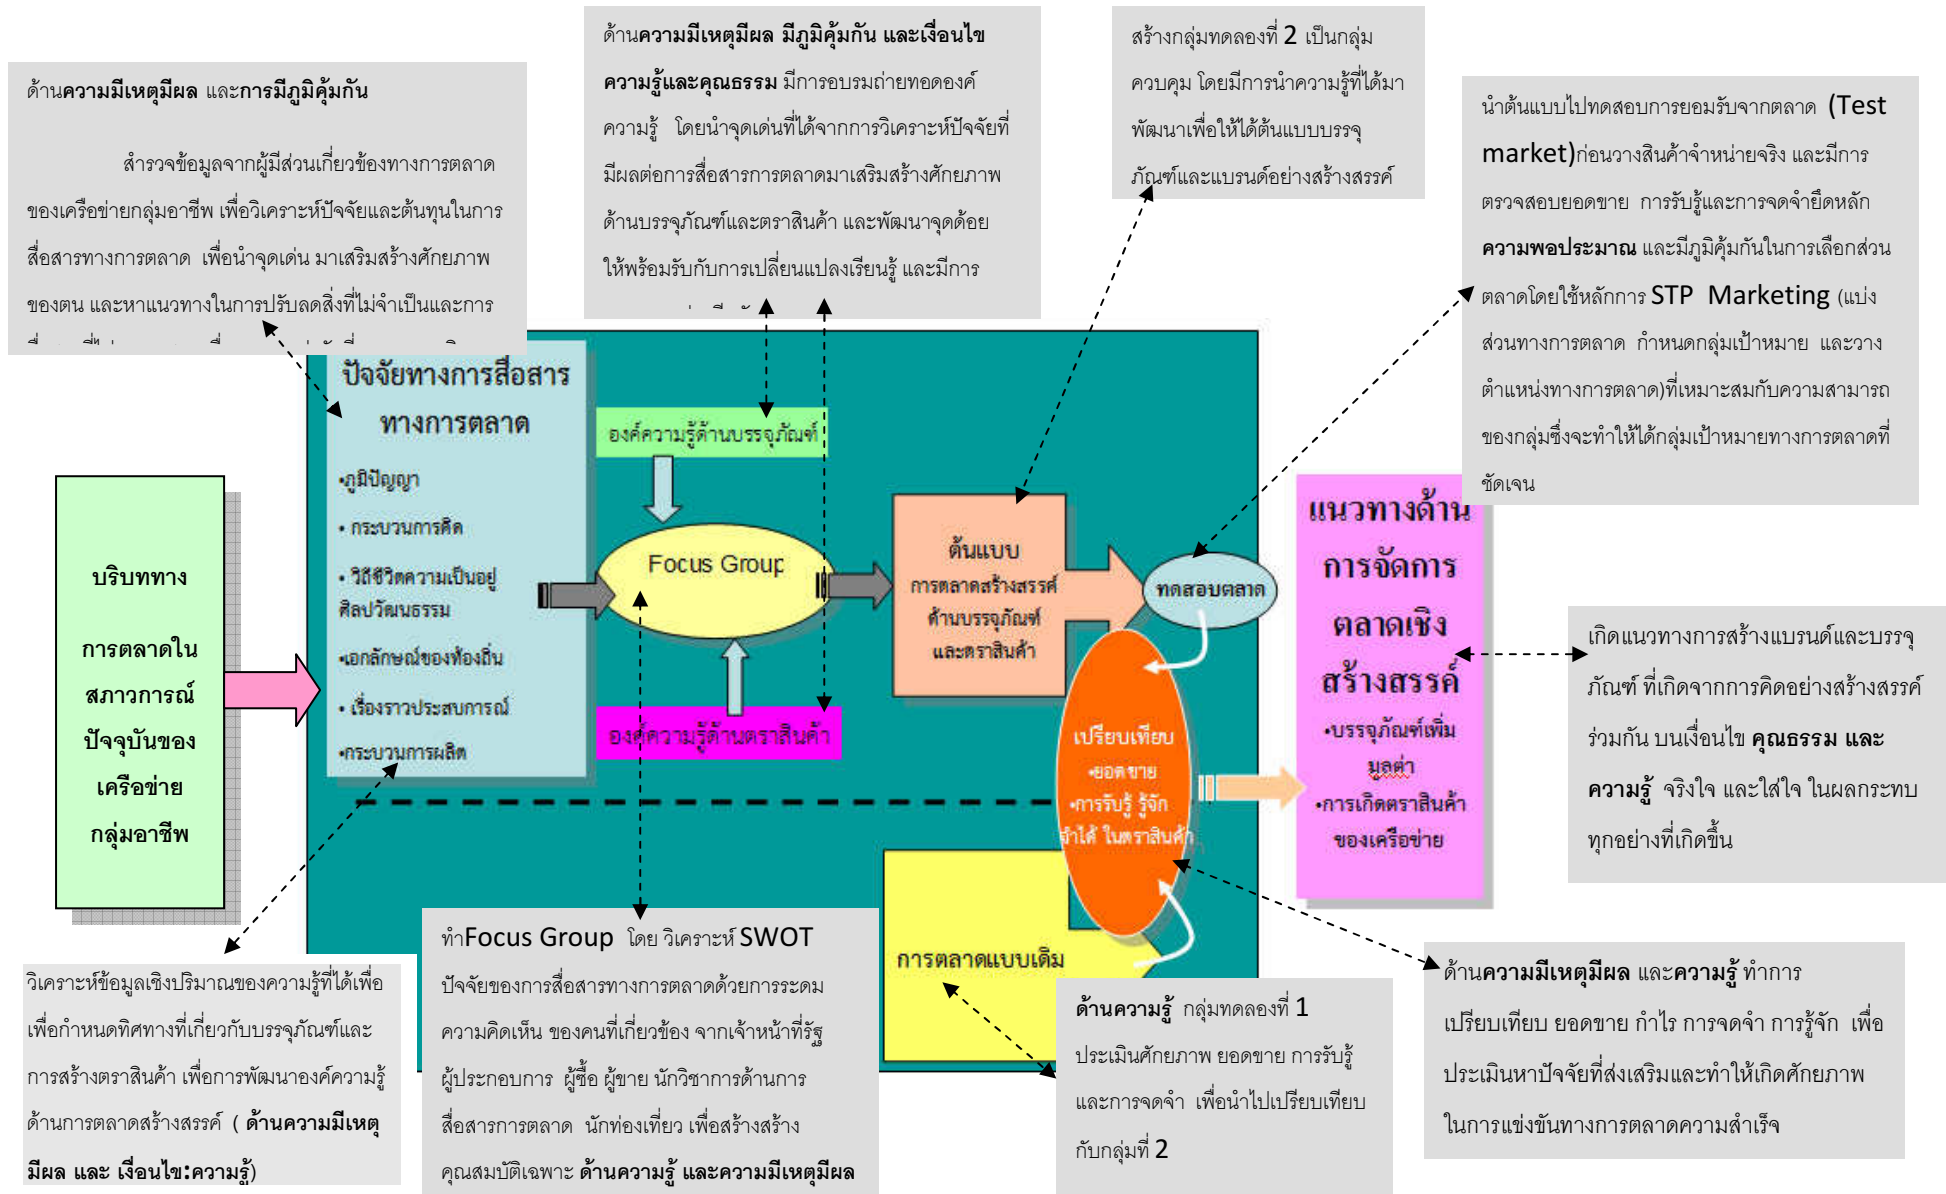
ด้านความมีเหตุมีผล และการมีภูมิคุ้มกัน

สำรวจข้อมูลจากผู้มีส่วนเกี่ยวข้องทางการตลาดของเครือข่ายกลุ่มอาชีพ เพื่อวิเคราะห์ปัจจัยและต้นทุนในการสื่อสารทางการตลาด เพื่อนำจุดเด่น มาเสริมสร้างศักยภาพของตน และหาแนวทางในการปรับลดสิ่งที่ไม่จำเป็นและการ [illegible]

ด้านความมีเหตุมีผล มีภูมิคุ้มกัน และเงื่อนไขความรู้และคุณธรรม มีการอบรมถ่ายทอดองค์ความรู้ โดยนำจุดเด่นที่ได้จากการวิเคราะห์ปัจจัยที่มีผลต่อการสื่อสารการตลาดมาเสริมสร้างศักยภาพด้านบรรจุภัณฑ์และตราสินค้า และพัฒนาจุดด้อยให้พร้อมรับกับการเปลี่ยนแปลงเรียนรู้ และมีการ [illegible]

สร้างกลุ่มทดลองที่ 2 เป็นกลุ่มควบคุม โดยมีการนำความรู้ที่ได้มาพัฒนาเพื่อให้ได้ต้นแบบบรรจุภัณฑ์และแบรนด์อย่างสร้างสรรค์

นำต้นแบบไปทดสอบการยอมรับจากตลาด (Test market)ก่อนวางสินค้าจำหน่ายจริง และมีการตรวจสอบยอดขาย การรับรู้และการจดจำยึดหลักความพอประมาณ และมีภูมิคุ้มกันในการเลือกส่วนตลาดโดยใช้หลักการ STP Marketing (แบ่งส่วนทางการตลาด กำหนดกลุ่มเป้าหมาย และวางตำแหน่งทางการตลาด)ที่เหมาะสมกับความสามารถของกลุ่มซึ่งจะทำให้ได้กลุ่มเป้าหมายทางการตลาดที่ชัดเจน

ปัจจัยทางการสื่อสารทางการตลาด
•ภูมิปัญญา
• กระบวนการคิด
• วิถีชีวิตความเป็นอยู่ ศิลปวัฒนธรรม
•เอกลักษณ์ของท้องถิ่น
• เรื่องราวประสบการณ์
•กระบวนการผลิต

องค์ความรู้ด้านบรรจุภัณฑ์

Focus Group

องค์ความรู้ด้านตราสินค้า

ต้นแบบ การตลาดสร้างสรรค์ ด้านบรรจุภัณฑ์ และตราสินค้า

ทดสอบตลาด

เปรียบเทียบ •ยอดขาย •การรับรู้ รู้จัก จำได้ ในตราสินค้า

แนวทางด้านการจัดการตลาดเชิงสร้างสรรค์
•บรรจุภัณฑ์เพิ่มมูลค่า
•การเกิดตราสินค้าของเครือข่าย

บริบททางการตลาดในสภาวการณ์ปัจจุบันของเครือข่ายกลุ่มอาชีพ

การตลาดแบบเดิม

เกิดแนวทางการสร้างแบรนด์และบรรจุภัณฑ์ ที่เกิดจากการคิดอย่างสร้างสรรค์ร่วมกัน บนเงื่อนไข คุณธรรม และความรู้ จริงใจ และใส่ใจ ในผลกระทบทุกอย่างที่เกิดขึ้น

วิเคราะห์ข้อมูลเชิงปริมาณของความรู้ที่ได้เพื่อเพื่อกำหนดทิศทางที่เกี่ยวกับบรรจุภัณฑ์และการสร้างตราสินค้า เพื่อการพัฒนาองค์ความรู้ด้านการตลาดสร้างสรรค์ ( ด้านความมีเหตุมีผล และ เงื่อนไข:ความรู้)

ทำFocus Group โดย วิเคราะห์ SWOT ปัจจัยของการสื่อสารทางการตลาดด้วยการระดมความคิดเห็น ของคนที่เกี่ยวข้อง จากเจ้าหน้าที่รัฐ ผู้ประกอบการ ผู้ซื้อ ผู้ขาย นักวิชาการด้านการสื่อสารการตลาด นักท่องเที่ยว เพื่อสร้างสร้างคุณสมบัติเฉพาะ ด้านความรู้ และความมีเหตุมีผล

ด้านความรู้ กลุ่มทดลองที่ 1 ประเมินศักยภาพ ยอดขาย การรับรู้ และการจดจำ เพื่อนำไปเปรียบเทียบกับกลุ่มที่ 2

ด้านความมีเหตุมีผล และความรู้ ทำการเปรียบเทียบ ยอดขาย กำไร การจดจำ การรู้จัก เพื่อประเมินหาปัจจัยที่ส่งเสริมและทำให้เกิดศักยภาพในการแข่งขันทางการตลาดความสำเร็จ